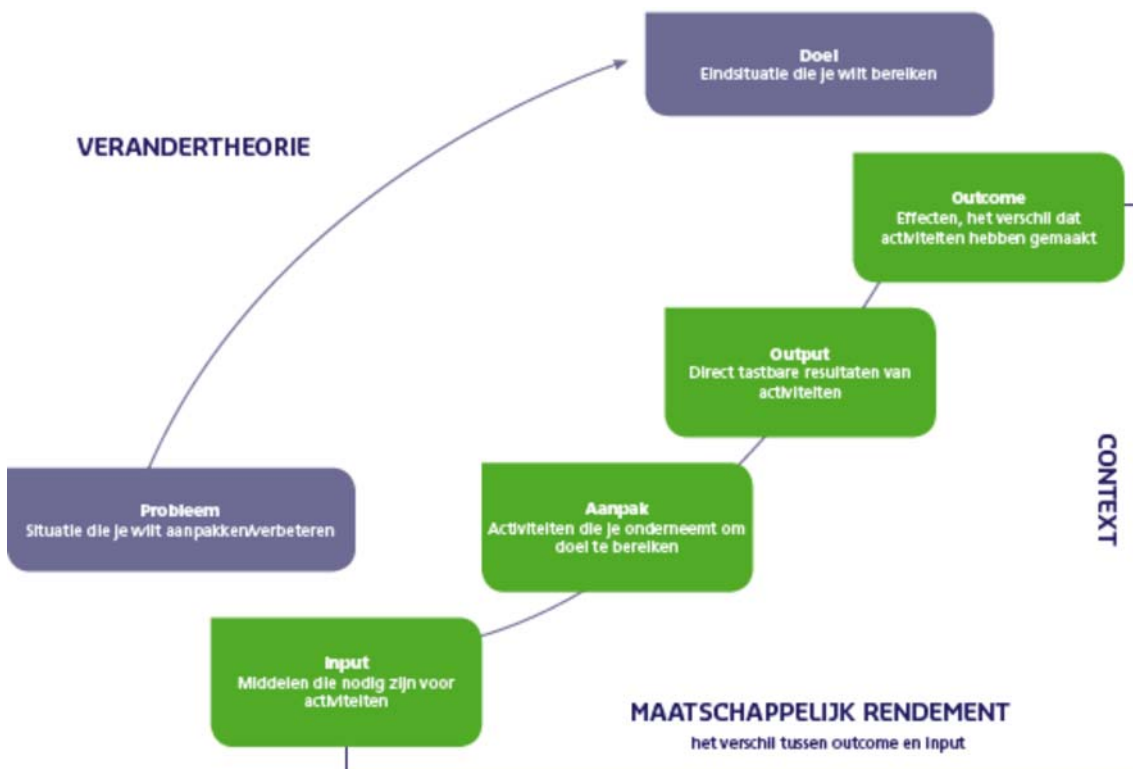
Doel
Eindsituatie die je wilt bereiken

VERANDERTHEORIE

Outcome
Effecten, het verschil dat activiteiten hebben gemaakt

Output
Direct tastbare resultaten van activiteiten

CONTEXT

Probleem
Situatie die je wilt aanpakken/verbeteren

Aanpak
Activiteiten die je onderneemt om doel te bereiken

Input
Middelen die nodig zijn voor activiteiten

MAATSCHAPPELIJK RENDEMENT
het verschil tussen outcome en input